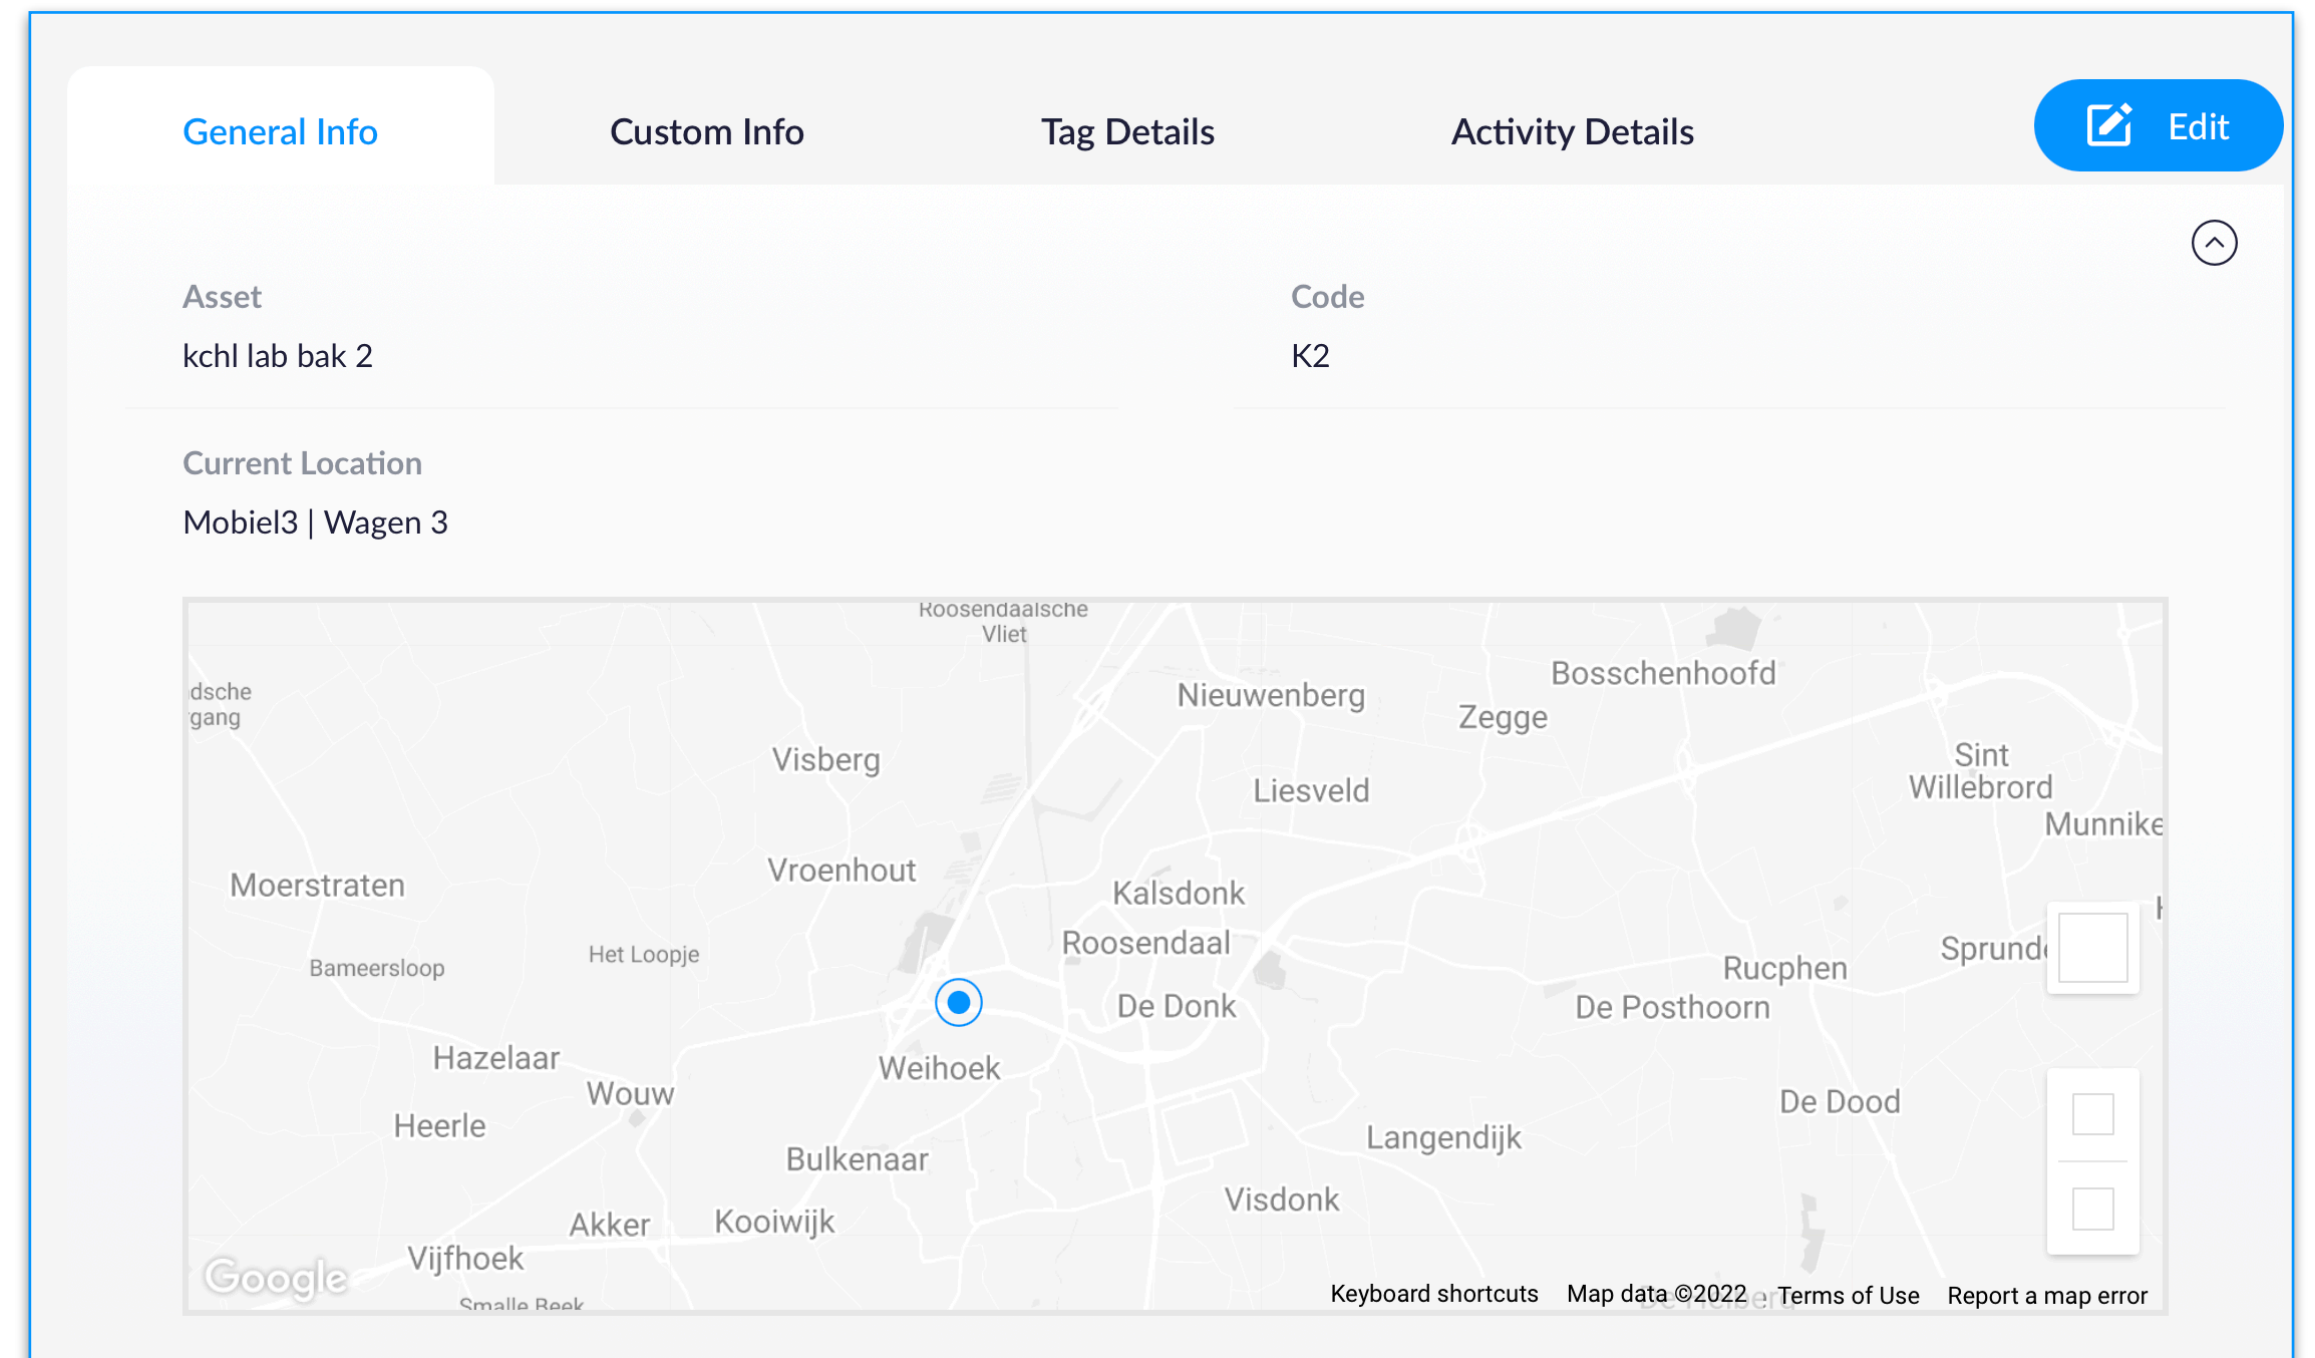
General Info Custom Info Tag Details Activity Details Edit

Asset
kchl lab bak 2

Code
K2

Current Location
Mobiel3 | Wagen 3

Roosendaalsche Vliet
dsche gang
Nieuwenberg
Bosschenhoofd
Zegge
Visberg
Liesveld
Sint Willebrord
Munnike
Moerstraten
Vroenhout
Kalsdonk
Roosendaal
Sprund
Bameersloop
Het Loopje
Rucphen
De Donk
De Posthoorn
Hazelaar
Weihoek
Wouw
De Dood
Heerle
Langendijk
Bulkenaar
Visdonk
Akker
Kooiwijk
Vijfhoek
Smalle Beek
Google
Keyboard shortcuts
Map data ©2022
Terms of Use
Report a map error